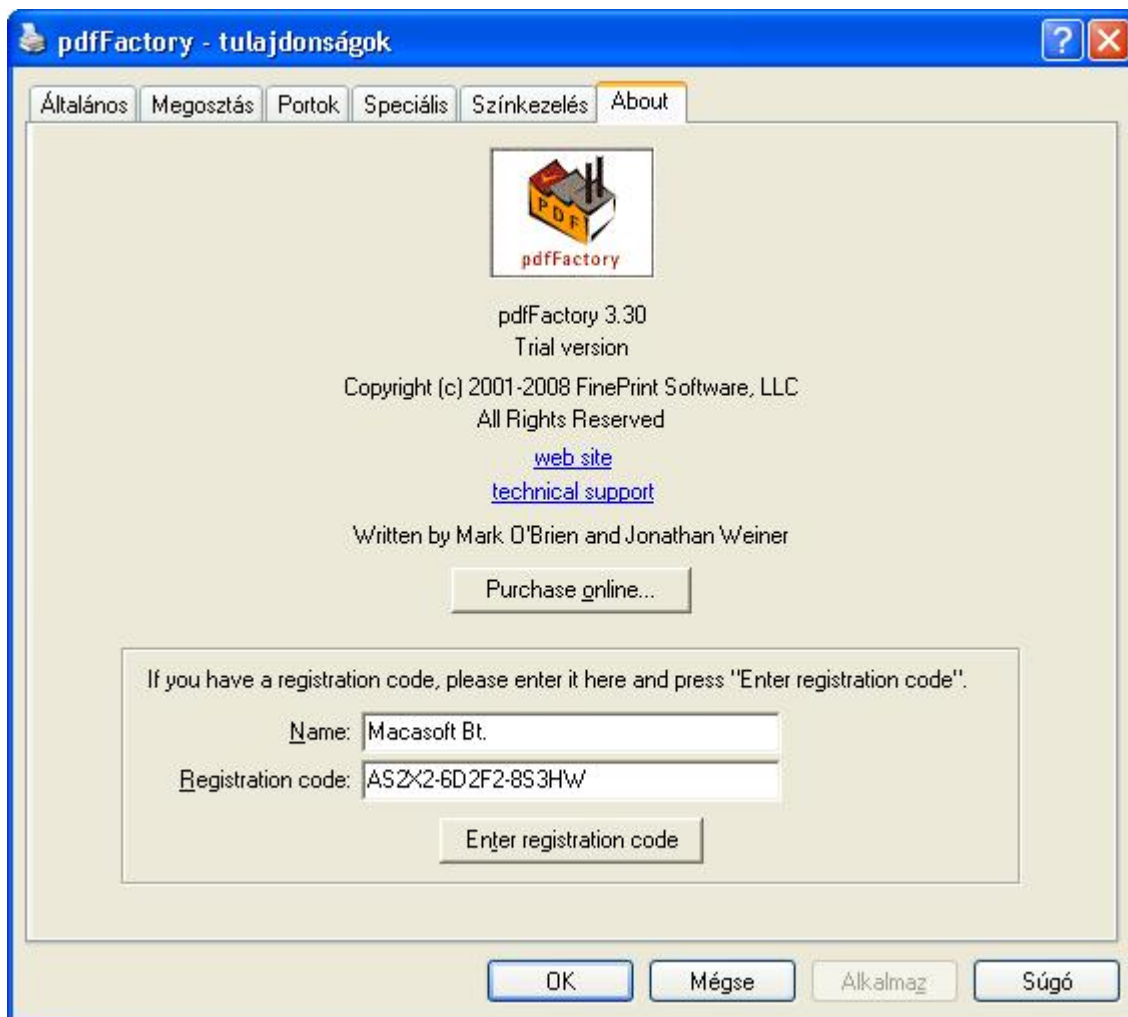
pdfFactory - tulajdonságok

Általános | Megosztás | Portok | Speciális | Színkezelés | About

PDF
pdfFactory

pdfFactory 3.30
Trial version

Copyright (c) 2001-2008 FinePrint Software, LLC
All Rights Reserved

web site
technical support

Written by Mark O'Brien and Jonathan Weiner

Purchase online...

If you have a registration code, please enter it here and press "Enter registration code".

Name: Macasoft Bt.
Registration code: AS2X2-6D2F2-8S3HW

Enter registration code

OK | Mégse | Alkalmaz | Súgó